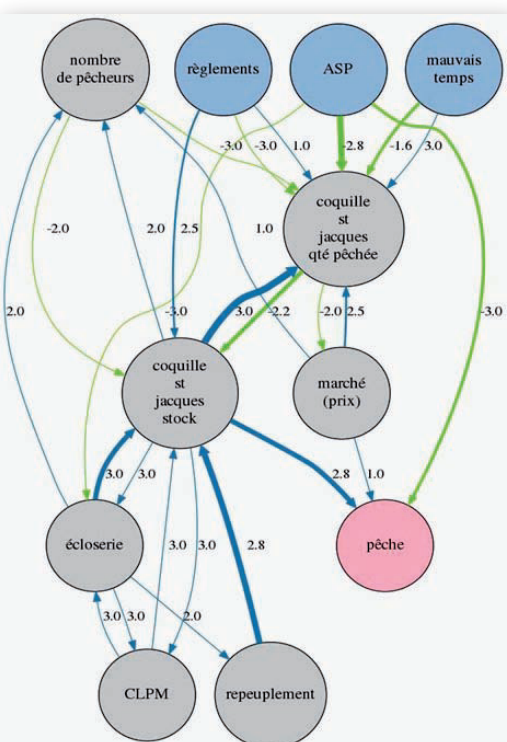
nombre de pêcheurs

règlements

ASP

mauvais temps

-3.0 -3.0 1.0 -2.8 -1.6 3.0

coquille st jacques qté pêchée

-2.0

2.0 2.5

1.0

2.0

-3.0 3.0 -2.2 -2.0 2.5

-3.0

coquille st jacques stock

marché (prix)

3.0 3.0

2.8 1.0

écloserie

3.0 3.0

2.8

pêche

3.0 3.0 2.0

CLPM

repeuplement